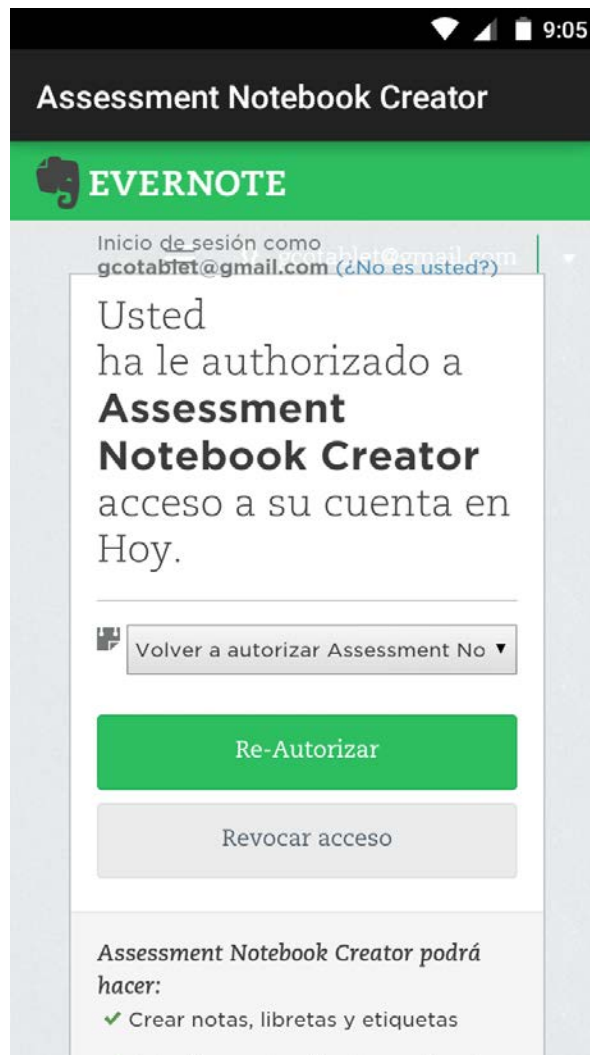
9:05

Assessment Notebook Creator

EVERNOTE

Inicio de sesión como gcotablet@gmail.com (¿No es usted?)

Usted ha le authorizado a **Assessment Notebook Creator** acceso a su cuenta en Hoy.

Volver a autorizar Assessment No ▾

Re-Autorizar

Revocar acceso

*Assessment Notebook Creator podrá hacer:*

✔ Crear notas, libretas y etiquetas